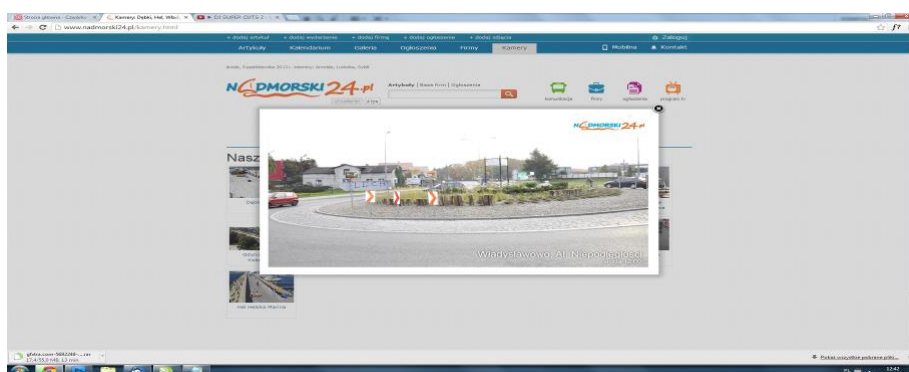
Strona główna - Czasopism | Kamery, Dębki, Hel, Władysławowo | DJ SUPER CUTS 2 -

www.nadmorski24.pl/kamery.html

+ dodaj artykuł + dodaj wydarzenie + dodaj firmę + dodaj ogłoszenie + dodaj zdjęcie Zaloguj

Artykuły Kalendarium Galeria Ogłoszenia Firmy Kamery Mobilna Kontakt

NADMORSKI24.pl

Artykuły | Baza firm | Ogłoszenia

komunikacja firmy ogłoszenia program tv

Nasz

NADMORSKI24.pl

Władysławowo, Al. Niepodległości

Hel Wielka Marina

gfxtra.com-569298-....rar

Pokaż wszystkie pobrane pliki...

12:42